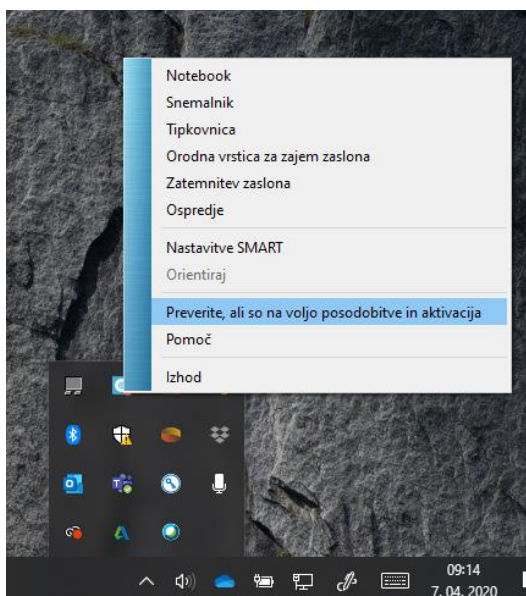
Notebook
Snemalnik
Tipkovnica
Orodna vrstica za zajem zaslona
Zatemnitev zaslona
Ospredje

Nastavitve SMART
Orientiraj

Preverite, ali so na voljo posodobitve in aktivacija
Pomoč

Izhod

09:14
7. 04. 2020